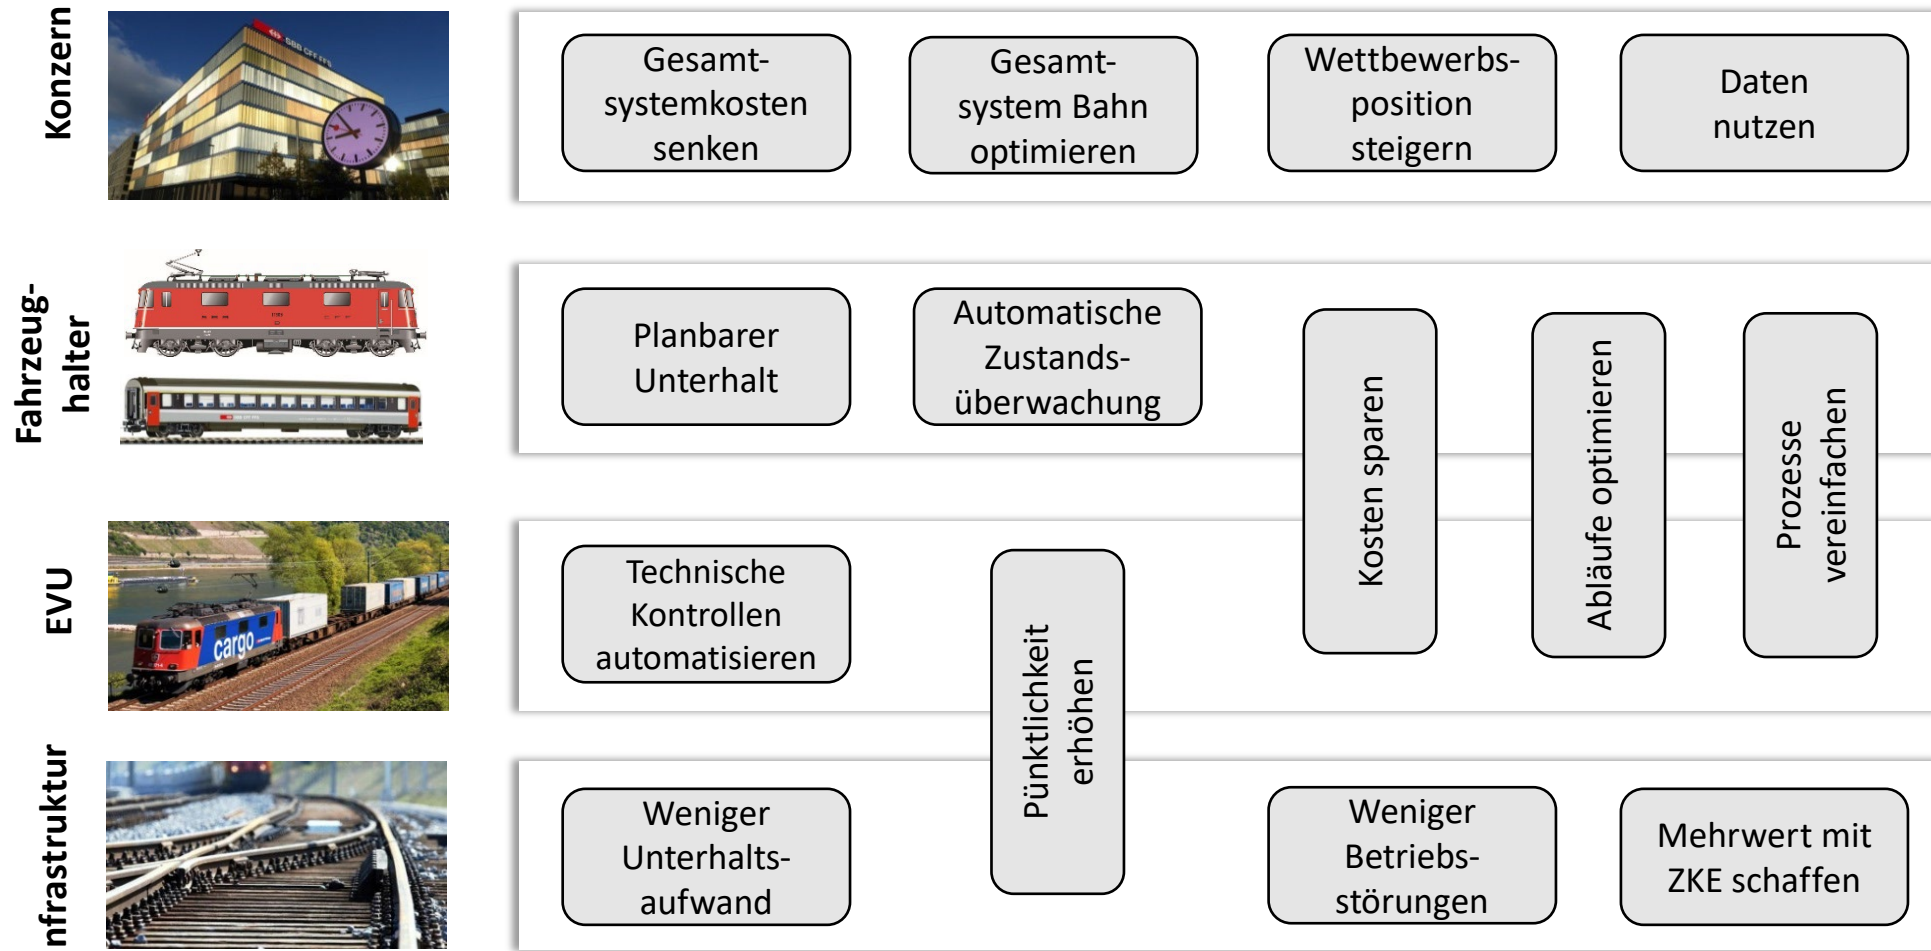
Konzern

Gesamtsystemkosten senken

Gesamtsystem Bahn optimieren

Wettbewerbsposition steigern

Daten nutzen

Fahrzeughalter

Planbarer Unterhalt

Automatische Zustandsüberwachung

Kosten sparen

Abläufe optimieren

Prozesse vereinfachen

EVU

cargo

Technische Kontrollen automatisieren

Pünktlichkeit erhöhen

nfrastruktur

Weniger Unterhaltsaufwand

Weniger Betriebsstörungen

Mehrwert mit ZKE schaffen